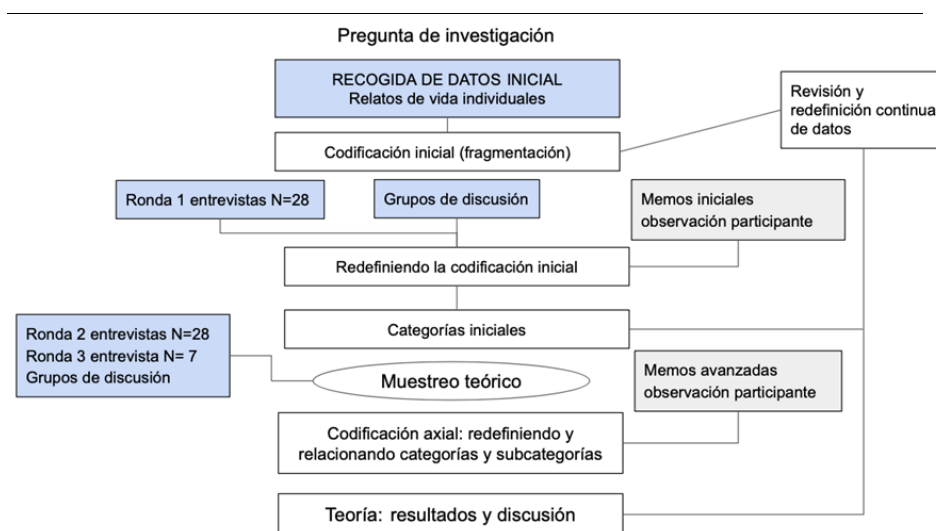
Pregunta de investigación

RECOGIDA DE DATOS INICIAL
Relatos de vida individuales

Revisión y redefinición continua de datos

Codificación inicial (fragmentación)

Ronda 1 entrevistas N=28

Grupos de discusión

Memos iniciales observación participante

Redefiniendo la codificación inicial

Categorías iniciales

Ronda 2 entrevistas N=28
Ronda 3 entrevista N= 7
Grupos de discusión

Muestreo teórico

Memos avanzadas observación participante

Codificación axial: redefiniendo y relacionando categorías y subcategorías

Teoría: resultados y discusión